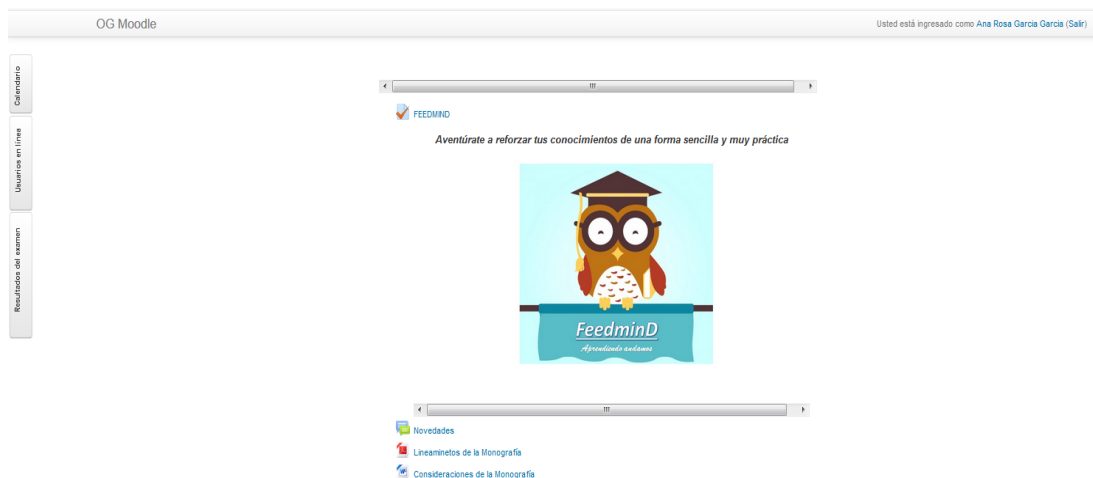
OG Moodle

Usted está ingresado como Ana Rosa Garcia Garcia (Salir)

Calendario

Usuarios en línea

Resultados del examen

FEEDMIND

Aventúrate a reforzar tus conocimientos de una forma sencilla y muy práctica

FeedminD

Aprendiendo andamos

Novedades

Lineaminetos de la Monografía

Consideraciones de la Monografía